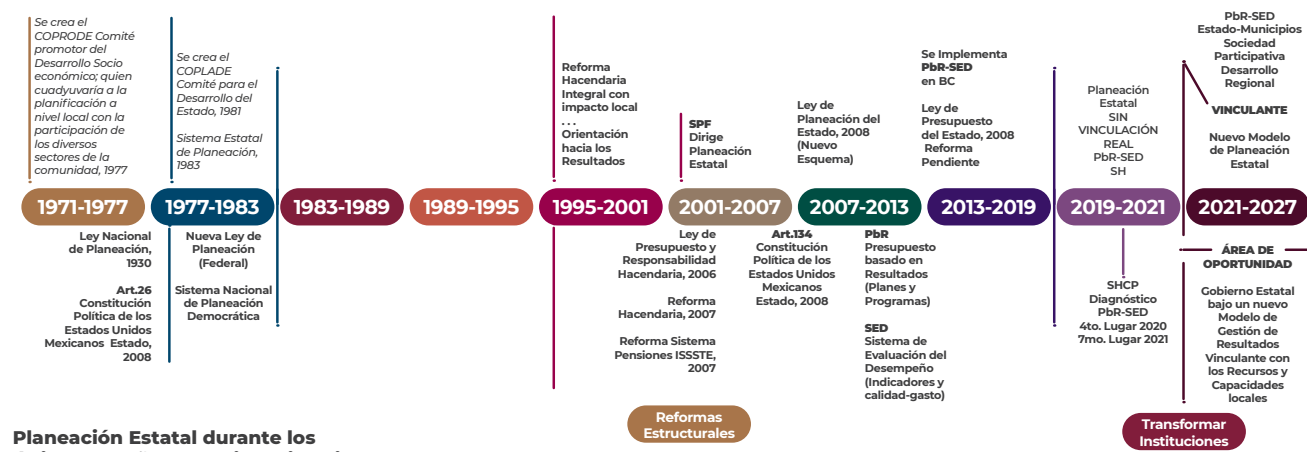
Se crea el COPRODE Comité promotor del Desarrollo Socio económico; quien cuadyuvaría a la planificación a nivel local con la participación de los diversos sectores de la comunidad, 1977

Se crea el COPLADE Comité para el Desarrollo del Estado, 1981

Sistema Estatal de Planeación, 1983

Reforma Hacendaria Integral con impacto local
. . .
Orientación hacia los Resultados

SPF Dirige Planeación Estatal

Ley de Planeación del Estado, 2008 (Nuevo Esquema)

Se Implementa PbR-SED en BC

Ley de Presupuesto del Estado, 2008 Reforma Pendiente

Planeación Estatal SIN VINCULACIÓN REAL PbR-SED SH

PbR-SED Estado-Municipios Sociedad Participativa Desarrollo Regional

VINCULANTE

Nuevo Modelo de Planeación Estatal

1971-1977 | 1977-1983 | 1983-1989 | 1989-1995 | 1995-2001 | 2001-2007 | 2007-2013 | 2013-2019 | 2019-2021 | 2021-2027

Ley Nacional de Planeación, 1930

Art.26 Constitución Política de los Estados Unidos Mexicanos Estado, 2008

Nueva Ley de Planeación (Federal)

Sistema Nacional de Planeación Democrática

Ley de Presupuesto y Responsabilidad Hacendaria, 2006

Reforma Hacendaria, 2007

Reforma Sistema Pensiones ISSSTE, 2007

Art.134 Constitución Política de los Estados Unidos Mexicanos Estado, 2008

PbR Presupuesto basado en Resultados (Planes y Programas)

SED Sistema de Evaluación del Desempeño (Indicadores y calidad-gasto)

SHCP Diagnóstico PbR-SED 4to. Lugar 2020 7mo. Lugar 2021

ÁREA DE OPORTUNIDAD

Gobierno Estatal bajo un nuevo Modelo de Gestión de Resultados Vinculante con los Recursos y Capacidades locales

Reformas Estructurales

Transformar Instituciones

Planeación Estatal durante los